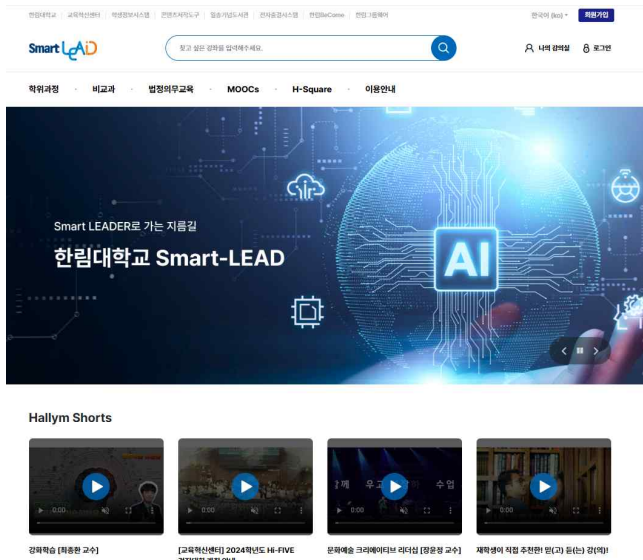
한림대학교 | 교육혁신센터 | 학생정보시스템 | 콘텐츠저작도구 | 일송기념도서관 | 전자출결시스템 | 한림BeCome | 한림그룹웨어

한국어 (ko) ▾ 회원가입

Smart LeAiD

찾고 싶은 강좌를 입력해주세요.

나의 강의실 로그인

학위과정 비교과 법정의무교육 MOOCs H-Square 이용안내

Smart LEADER로 가는 지름길

한림대학교 Smart-LEAD

AI

Hallym Shorts

0:00

0:00

0:00

0:00

강화학습 [최종환 교수]

[교육혁신센터] 2024학년도 Hi-FIVE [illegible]

문화예술 크리에이티브 리더십 [장윤정 교수]

재학생이 직접 추천한! 믿(고) 듣(는) 강(의)!